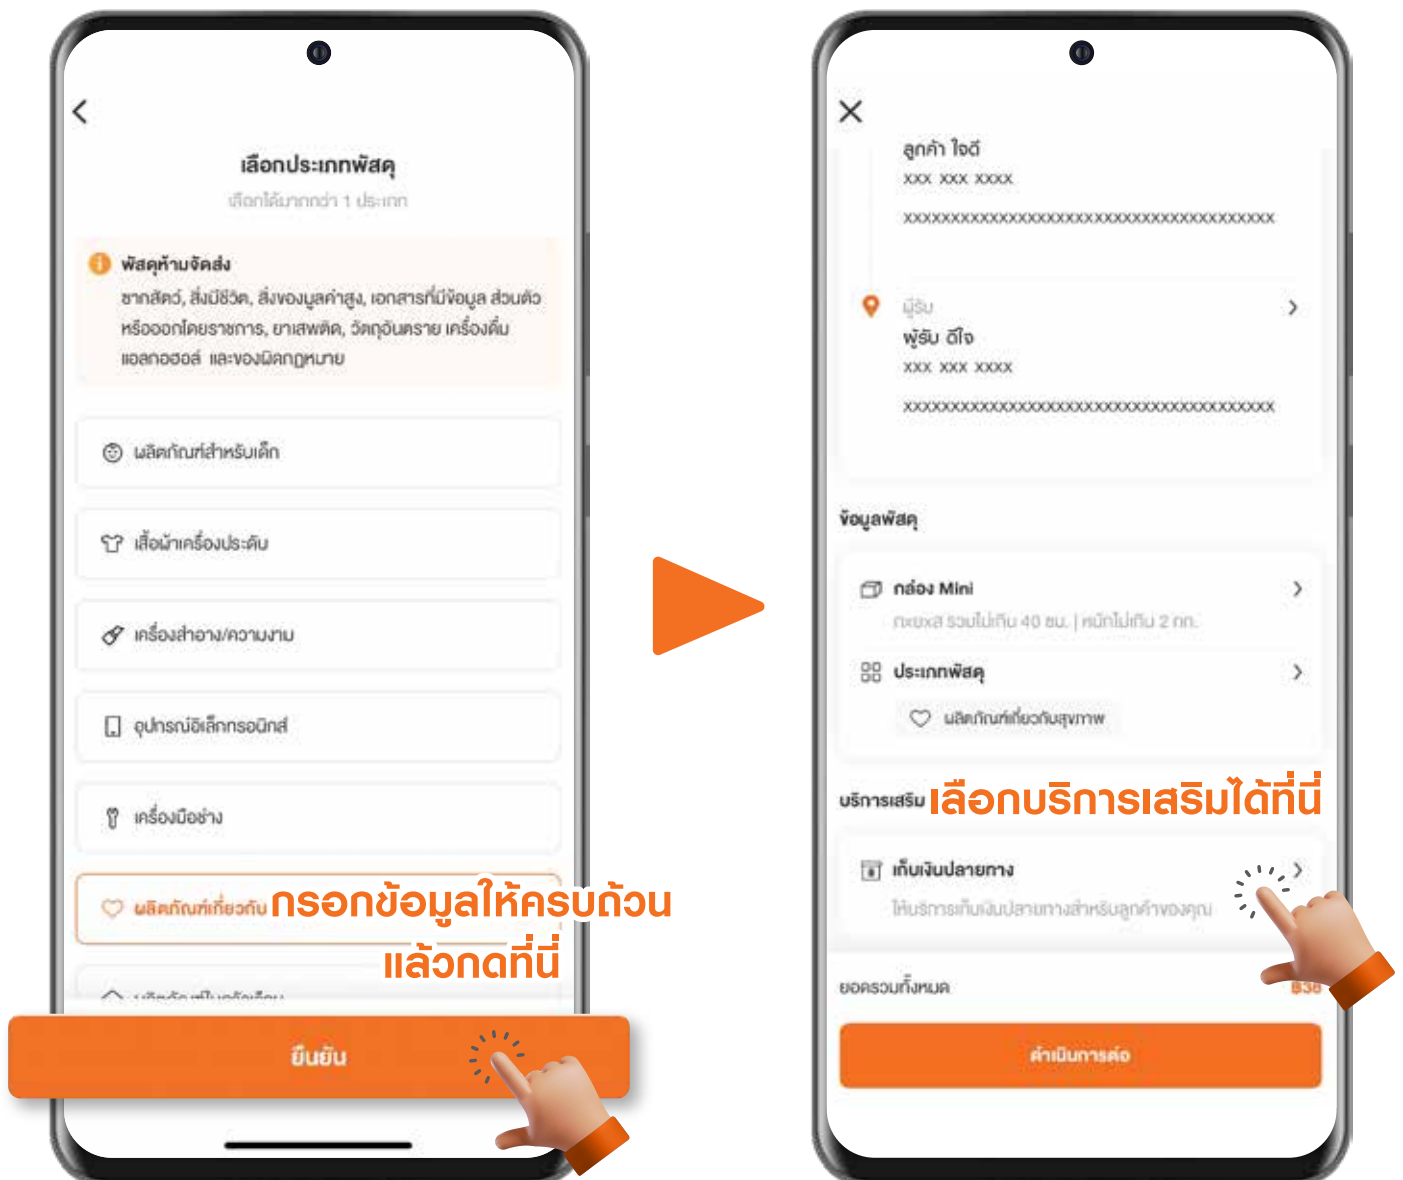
เลือกประเภทพัสดุ
เลือกได้มากกว่า 1 ประเภท

พัสดุห้ามจัดส่ง
ซากสัตว์, สิ่งมีชีวิต, สิ่งของมูลค่าสูง, เอกสารที่มีข้อมูล ส่วนตัว หรือออกโดยราชการ, ยาเสพติด, วัตถุอันตราย เครื่องดื่มแอลกอฮอล์ และของผิดกฎหมาย

ผลิตภัณฑ์สำหรับเด็ก

เสื้อผ้าเครื่องประดับ

เครื่องสำอาง/ความงาม

อุปกรณ์อิเล็กทรอนิกส์

เครื่องมือช่าง

ผลิตภัณฑ์เกี่ยวกับ กรอกข้อมูลให้ครบถ้วน แล้วกดที่นี่

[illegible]

ยืนยัน

ลูกค้า ใจดี
XXX XXX XXXX
XXXXXXXXXXXXXXXXXXXXXXXXXXXXXXXXXXXXXXXX

ผู้รับ
ผู้รับ ดีใจ
XXX XXX XXXX
XXXXXXXXXXXXXXXXXXXXXXXXXXXXXXXXXXXXXXXX

ข้อมูลพัสดุ

กล่อง Mini
กะยะส รวมไม่เกิน 40 ซม. | หนักไม่เกิน 2 กก.

ประเภทพัสดุ
ผลิตภัณฑ์เกี่ยวกับสุขภาพ

บริการเสริม เลือกบริการเสริมได้ที่นี่

เก็บเงินปลายทาง
ให้บริการเก็บเงินปลายทางสำหรับลูกค้าของคุณ

ยอดรวมทั้งหมด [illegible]

ดำเนินการต่อ